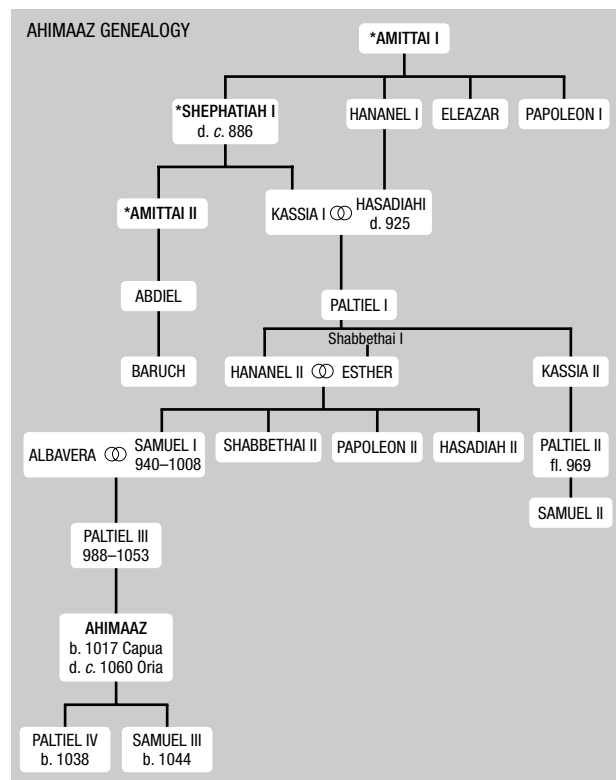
AHIMAAZ GENEALOGY

*AMITTAI I

*SHEPHATIAH I
d. *c.* 886

HANANEL I

ELEAZAR

PAPOLEON I

*AMITTAI II

KASSIA I ⚭ HASADIAHI
d. 925

ABDIEL

PALTIEL I

Shabbethai I

BARUCH

HANANEL II ⚭ ESTHER

KASSIA II

ALBAVERA ⚭ SAMUEL I
940–1008

SHABBETHAI II

PAPOLEON II

HASADIAH II

PALTIEL II
fl. 969

SAMUEL II

PALTIEL III
988–1053

AHIMAAZ
b. 1017 Capua
d. *c.* 1060 Oria

PALTIEL IV
b. 1038

SAMUEL III
b. 1044